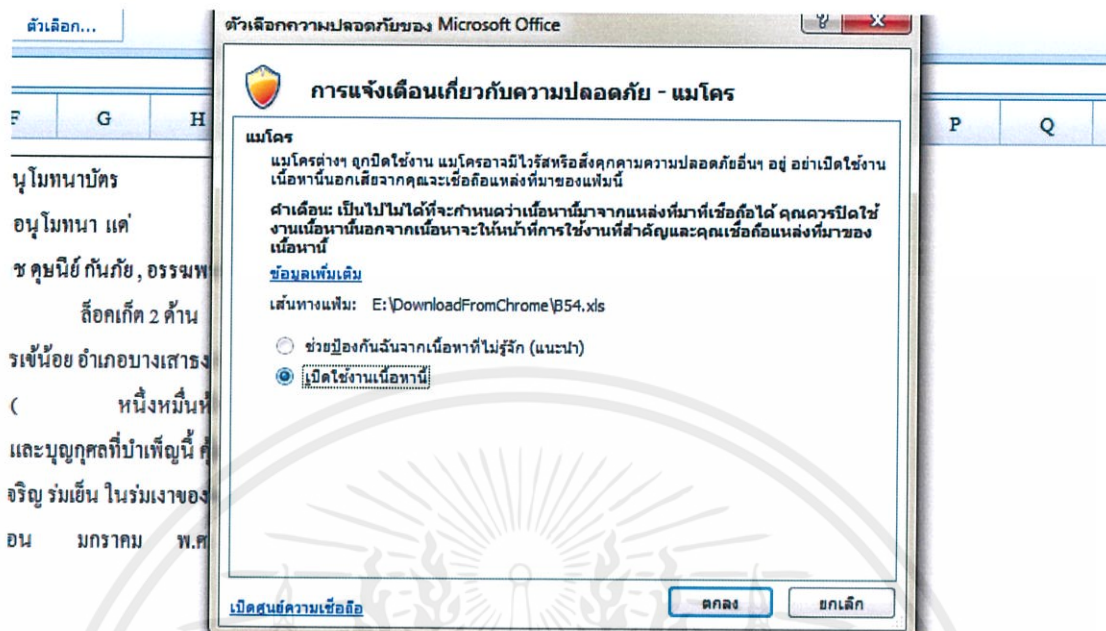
ตัวเลือก...

F G H P Q

นุโมทนาบัตร
อนุโมทนา แด่
ช คุษนีย์ กันภัย, อรรณพ
ล็อคเก็ต 2 ด้าน
รเข้น้อย อำเภอบางเสาธง
( หนึ่งหมื่น
และบุญกุศลที่บำเพ็ญนี้
จริญ ร่มเย็น ในร่มเงาของ
อน มกราคม พ.ศ

ตัวเลือกความปลอดภัยของ Microsoft Office

การแจ้งเตือนเกี่ยวกับความปลอดภัย - แมโคร

แมโคร
แมโครต่างๆ ถูกปิดใช้งาน แมโครอาจมีไวรัสหรือสิ่งคุกคามความปลอดภัยอื่นๆ อยู่ อย่าเปิดใช้งานเนื้อหานี้นอกเสียจากคุณจะเชื่อถือแหล่งที่มาของแฟ้มนี้

คำเตือน: เป็นไปไม่ได้ที่จะกำหนดว่าเนื้อหานี้มาจากแหล่งที่มาที่เชื่อถือได้ คุณควรปิดใช้งานเนื้อหานี้นอกจากเนื้อหาจะให้หน้าที่การใช้งานที่สำคัญและคุณเชื่อถือแหล่งที่มาของเนื้อหานี้

ข้อมูลเพิ่มเติม

เส้นทางแฟ้ม: E:\DownloadFromChrome\B54.xls

ช่วยป้องกันฉันจากเนื้อหาที่ไม่รู้จัก (แนะนำ)
เปิดใช้งานเนื้อหานี้

เปิดศูนย์ความเชื่อถือ

ตกลง ยกเลิก